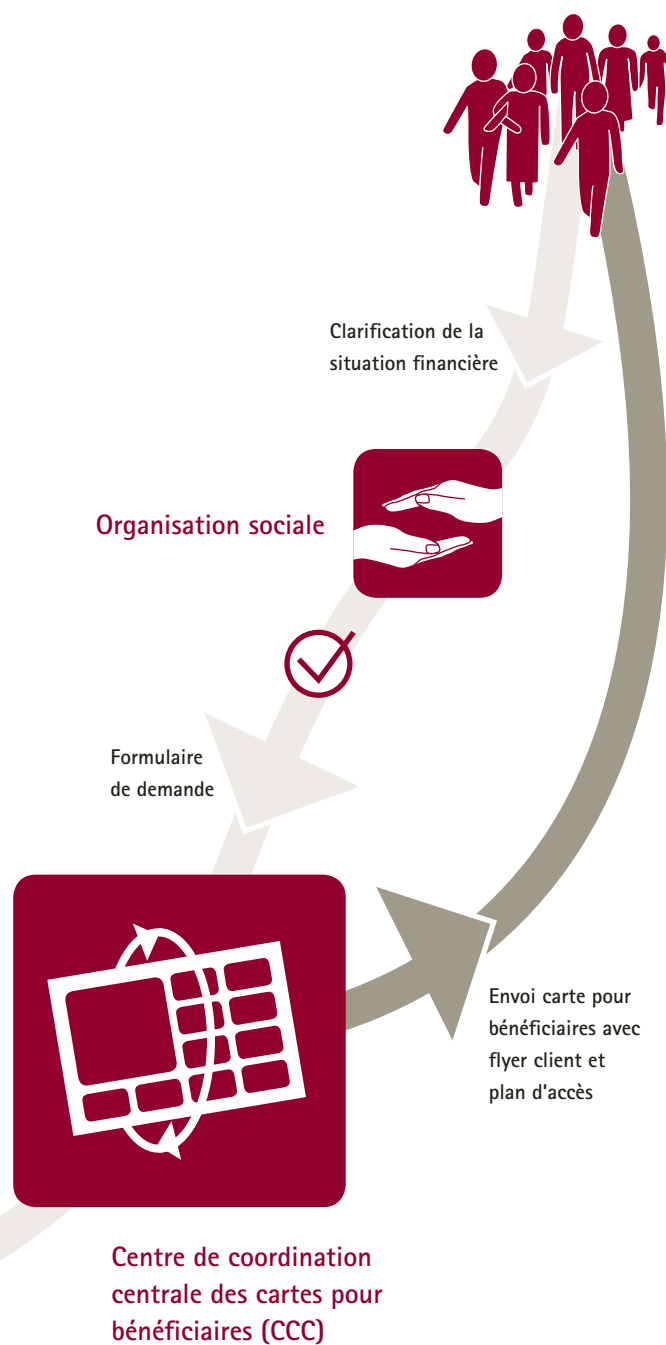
Clarification de la situation financière

Organisation sociale

Formulaire de demande

Envoi carte pour bénéficiaires avec flyer client et plan d'accès

Centre de coordination centrale des cartes pour bénéficiaires (CCC)